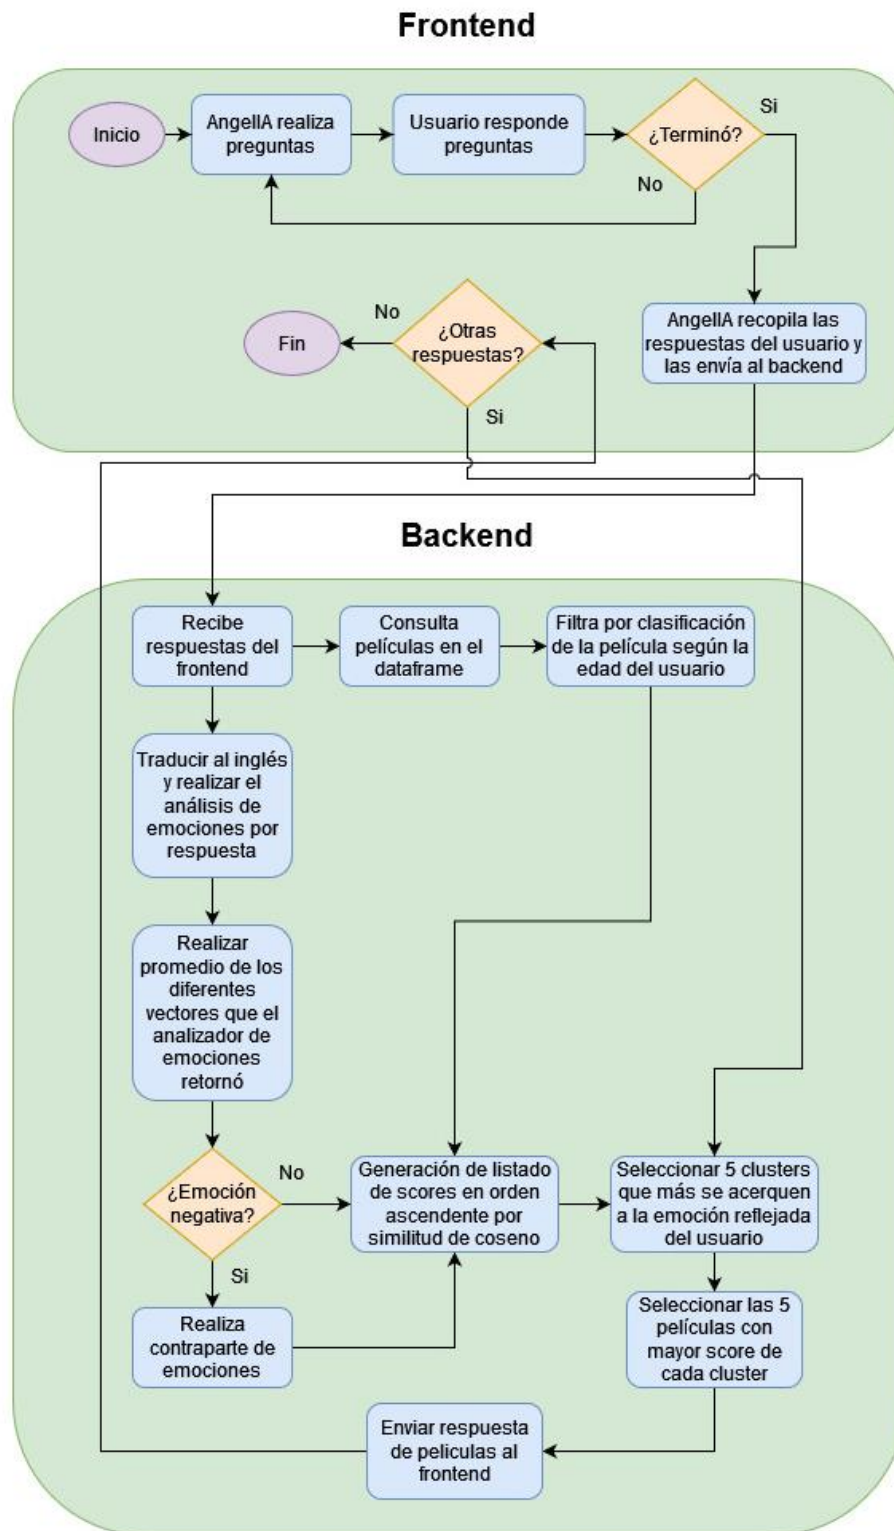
Frontend

Inicio

AngellA realiza preguntas

Usuario responde preguntas

¿Terminó?

Si

No

AngellA recopila las respuestas del usuario y las envía al backend

¿Otras respuestas?

No

Fin

Si

Backend

Recibe respuestas del frontend

Consulta películas en el dataframe

Filtra por clasificación de la película según la edad del usuario

Traducir al inglés y realizar el análisis de emociones por respuesta

Realizar promedio de los diferentes vectores que el analizador de emociones retornó

¿Emoción negativa?

No

Si

Generación de listado de scores en orden ascendente por similitud de coseno

Seleccionar 5 clusters que más se acerquen a la emoción reflejada del usuario

Realiza contraparte de emociones

Seleccionar las 5 películas con mayor score de cada cluster

Enviar respuesta de peliculas al frontend